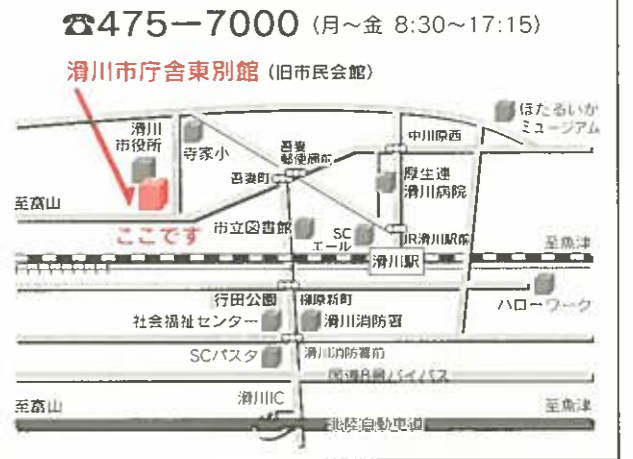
☎475−7000 (月〜金 8:30〜17:15)

滑川市庁舎東別館 (旧市民会館)

ほたるいかミュージアム

滑川市役所

寺家小

吾妻郵便局前

中川原西

厚生連滑川病院

至富山

吾妻町

ここです

市立図書館

SCエール

JR滑川駅前

至魚津

滑川駅

行田公園

柳原新町

ハローワーク

社会福祉センター

滑川消防署

SCパスタ

滑川消防署前

国道8号バイパス

滑川IC

至富山

北陸自動車道

至魚津